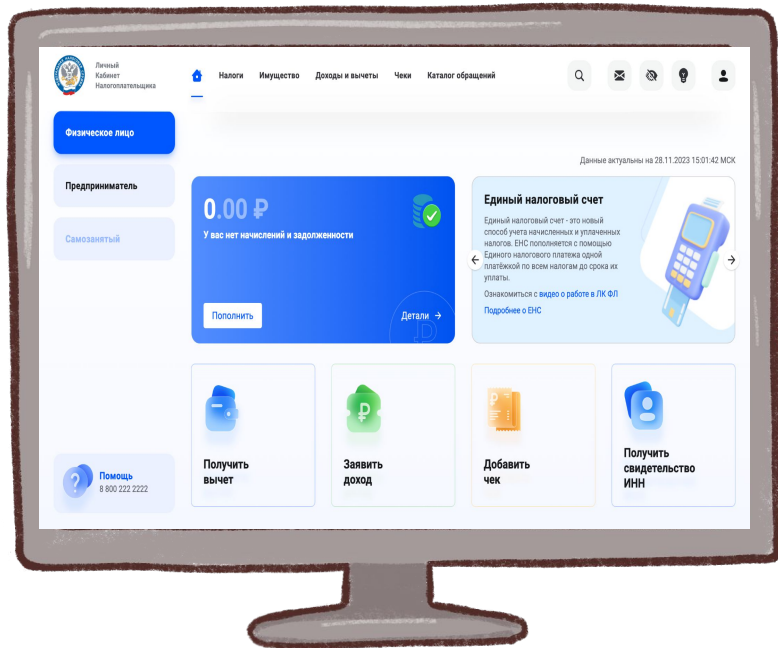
Личный
Кабинет
Налогоплательщика

Налоги Имущество Доходы и вычеты Чеки Каталог обращений

Физическое лицо

Предприниматель

Самозанятый

Данные актуальны на 28.11.2023 15:01:42 МСК

0.00 ₽
У вас нет начислений и задолженности

Пополнить

Детали →

Единый налоговый счет

Единый налоговый счет - это новый способ учета начисленных и уплаченных налогов. ЕНС пополняется с помощью Единого налогового платежа одной платёжкой по всем налогам до срока их уплаты.

Ознакомиться с видео о работе в ЛК ФЛ

Подробнее о ЕНС

Получить вычет

Заявить доход

Добавить чек

Получить свидетельство ИНН

Помощь
8 800 222 2222